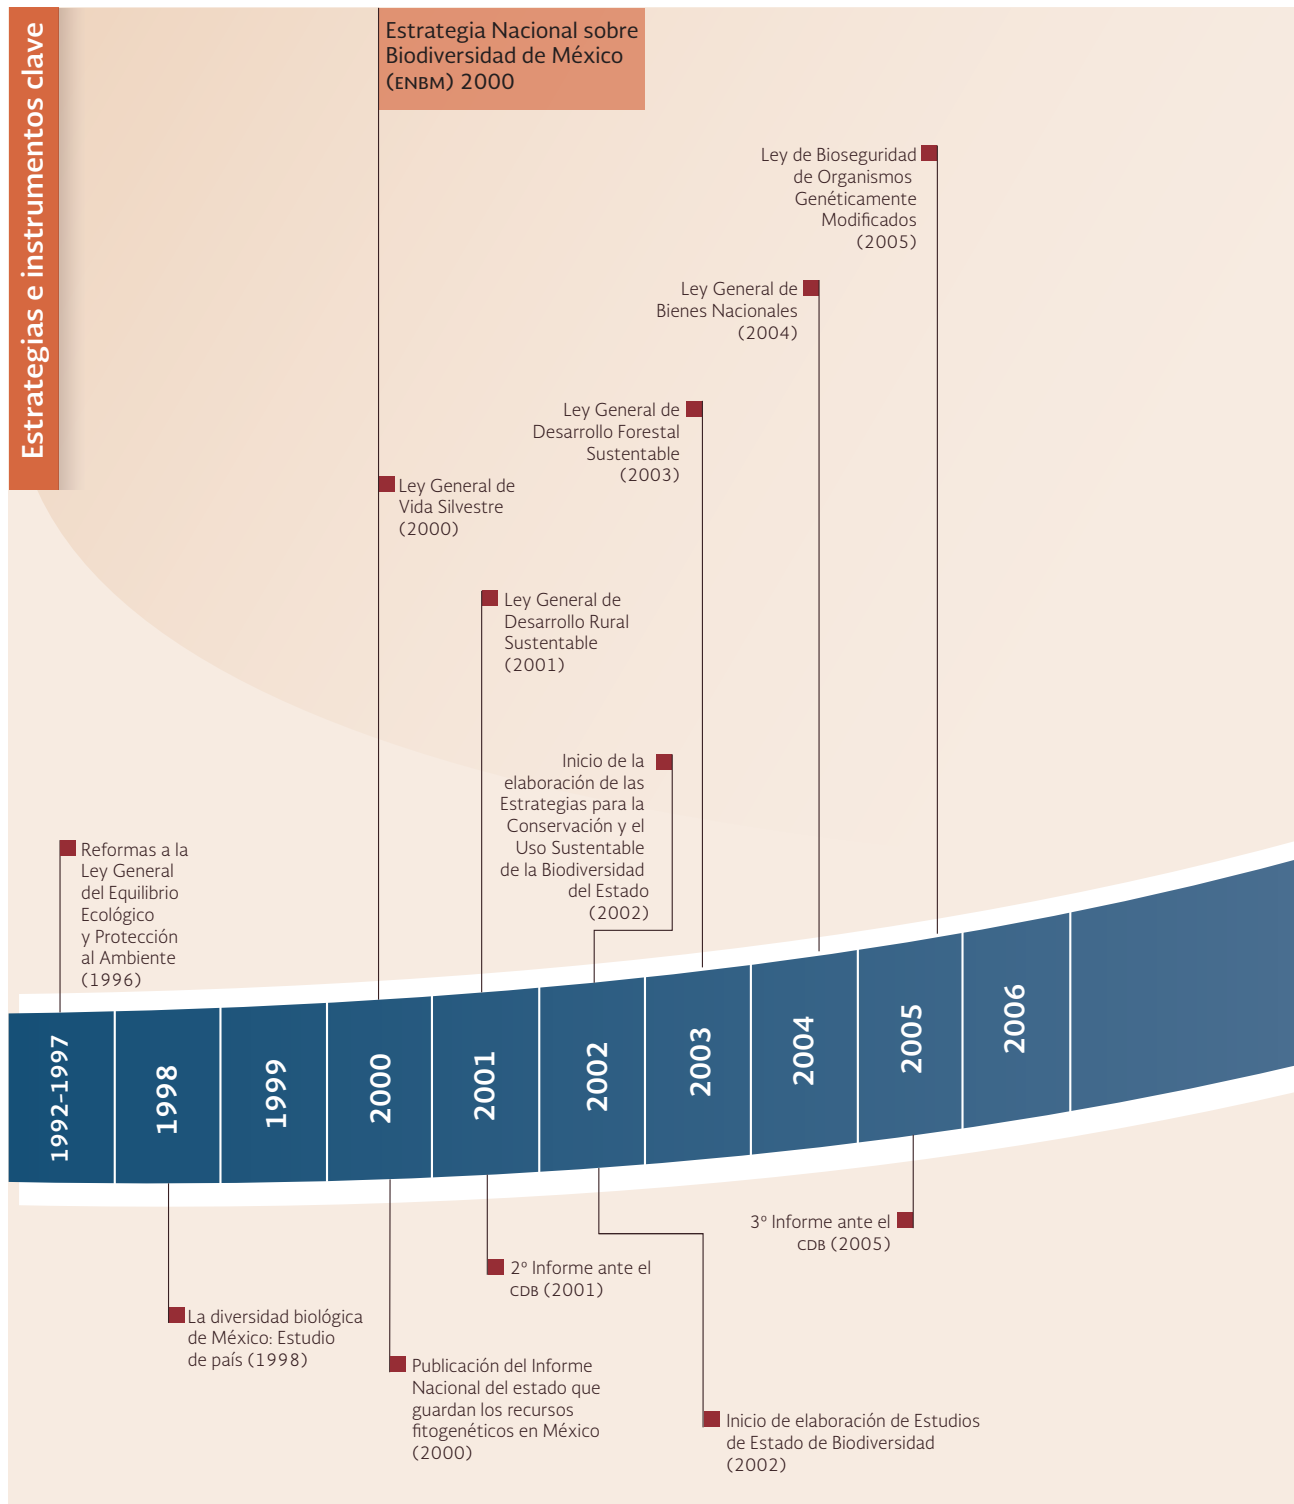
Estrategias e instrumentos clave

Estrategia Nacional sobre Biodiversidad de México (ENBM) 2000

Ley de Bioseguridad de Organismos Genéticamente Modificados (2005)

Ley General de Bienes Nacionales (2004)

Ley General de Desarrollo Forestal Sustentable (2003)

Ley General de Vida Silvestre (2000)

Ley General de Desarrollo Rural Sustentable (2001)

Inicio de la elaboración de las Estrategias para la Conservación y el Uso Sustentable de la Biodiversidad del Estado (2002)

Reformas a la Ley General del Equilibrio Ecológico y Protección al Ambiente (1996)

1992-1997

1998

1999

2000

2001

2002

2003

2004

2005

2006

3º Informe ante el CDB (2005)

2º Informe ante el CDB (2001)

La diversidad biológica de México: Estudio de país (1998)

Publicación del Informe Nacional del estado que guardan los recursos fitogenéticos en México (2000)

Inicio de elaboración de Estudios de Estado de Biodiversidad (2002)